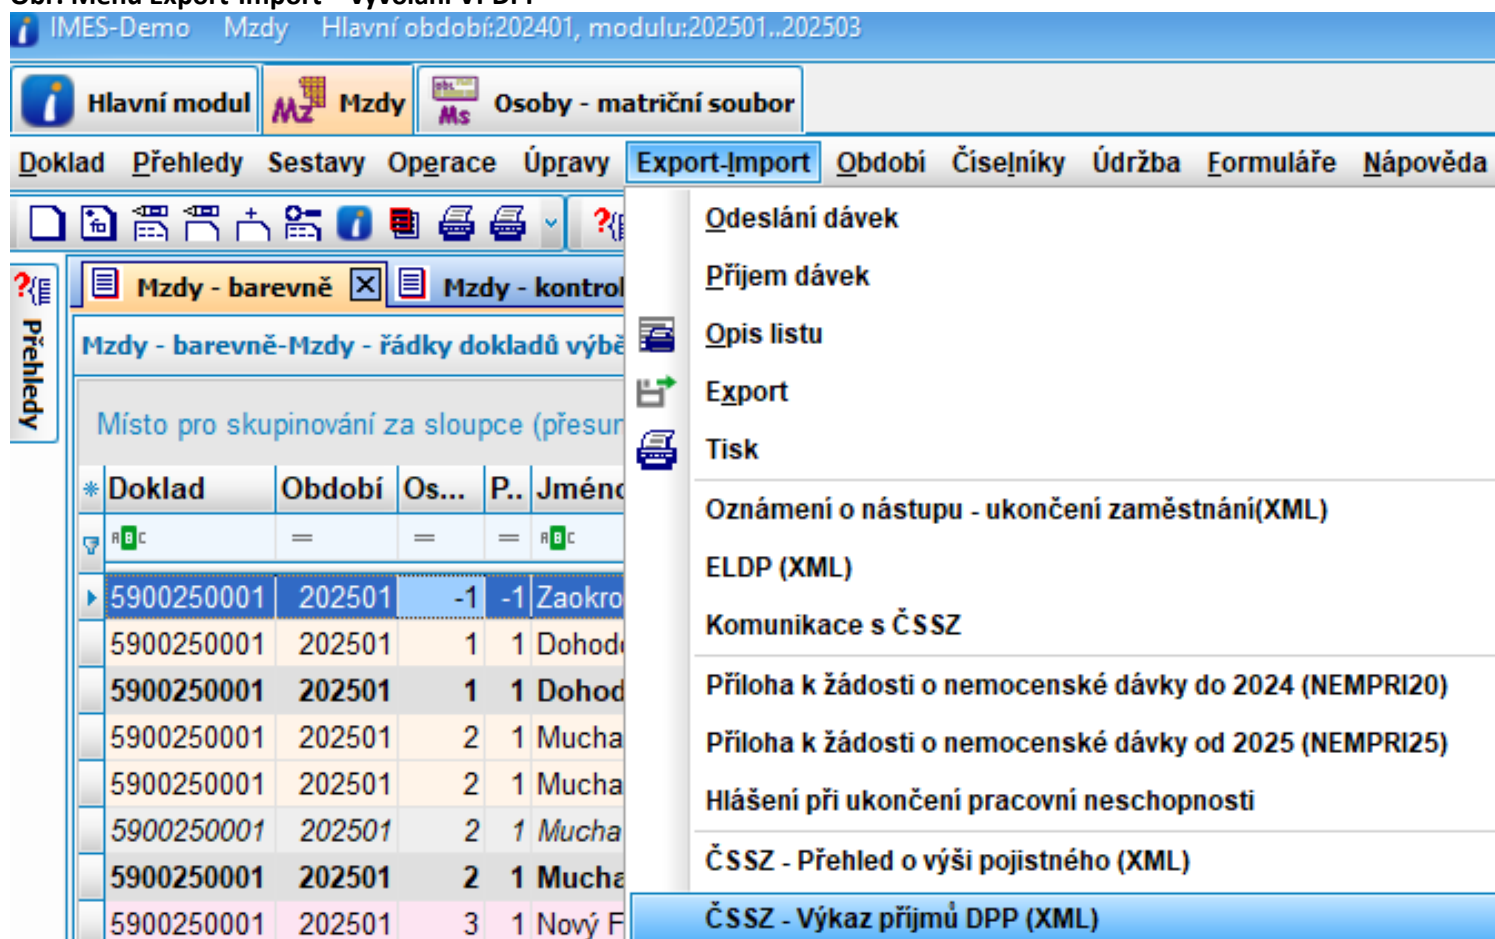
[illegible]

IMES-Demo Mzdy Hlavní období:202401, modulu:202501..202503

Hlavní modul Mzdy Osoby - matriční soubor

Doklad Přehledy Sestavy Operace Úpravy Export-Import Období Číselníky Údržba Formuláře Nápověda

Přehledy

Mzdy - barevně Mzdy - kontrol

Mzdy - barevně-Mzdy - řádky dokladů výbě

Místo pro skupinování za sloupce (přesur

| Doklad | Období | Os... | P.. | Jméno |
|---|---|---|---|---|
| 5900250001 | 202501 | -1 | -1 | Zaokro |
| 5900250001 | 202501 | 1 | 1 | Dohod |
| 5900250001 | 202501 | 1 | 1 | Dohod |
| 5900250001 | 202501 | 2 | 1 | Mucha |
| 5900250001 | 202501 | 2 | 1 | Mucha |
| 5900250001 | 202501 | 2 | 1 | Mucha |
| 5900250001 | 202501 | 2 | 1 | Mucha |
| 5900250001 | 202501 | 3 | 1 | Nový F |

Odeslání dávek
Příjem dávek
Opis listu
Export
Tisk
Oznámení o nástupu - ukončení zaměstnání(XML)
ELDP (XML)
Komunikace s ČSSZ
Příloha k žádosti o nemocenské dávky do 2024 (NEMPRI20)
Příloha k žádosti o nemocenské dávky od 2025 (NEMPRI25)
Hlášení při ukončení pracovní neschopnosti
ČSSZ - Přehled o výši pojistného (XML)
ČSSZ - Výkaz příjmů DPP (XML)